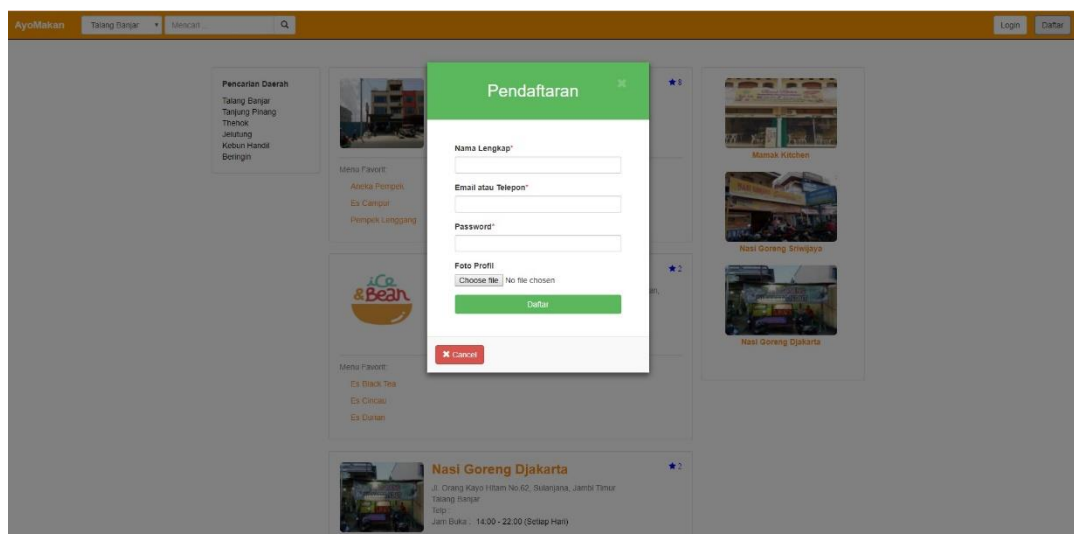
AyoMakan Talang Banjar Mencari... Login Daftar

Pencarian Daerah
Talang Banjar
Tanjung Pinang
Thehok
Jelutung
Kebun Handil
Beringin

★8

Menu Favorit:
Aneka Pempek
Es Campur
Pempek Lenggang

Ice & Bean

★2

Menu Favorit:
Es Black Tea
Es Cincau
Es Durian

Pendaftaran ×

Nama Lengkap*

Email atau Telepon*

Password*

Foto Profil
Choose file No file chosen

Daftar

✖ Cancel

Mamak Kitchen

Nasi Goreng Sriwijaya

Nasi Goreng Djakarta

Nasi Goreng Djakarta ★2
Jl. Orang Kayo Hitam No.62, Sulanjana, Jambi Timur
Talang Banjar
Telp.:
Jam Buka : 14.00 - 22.00 (Setiap Hari)